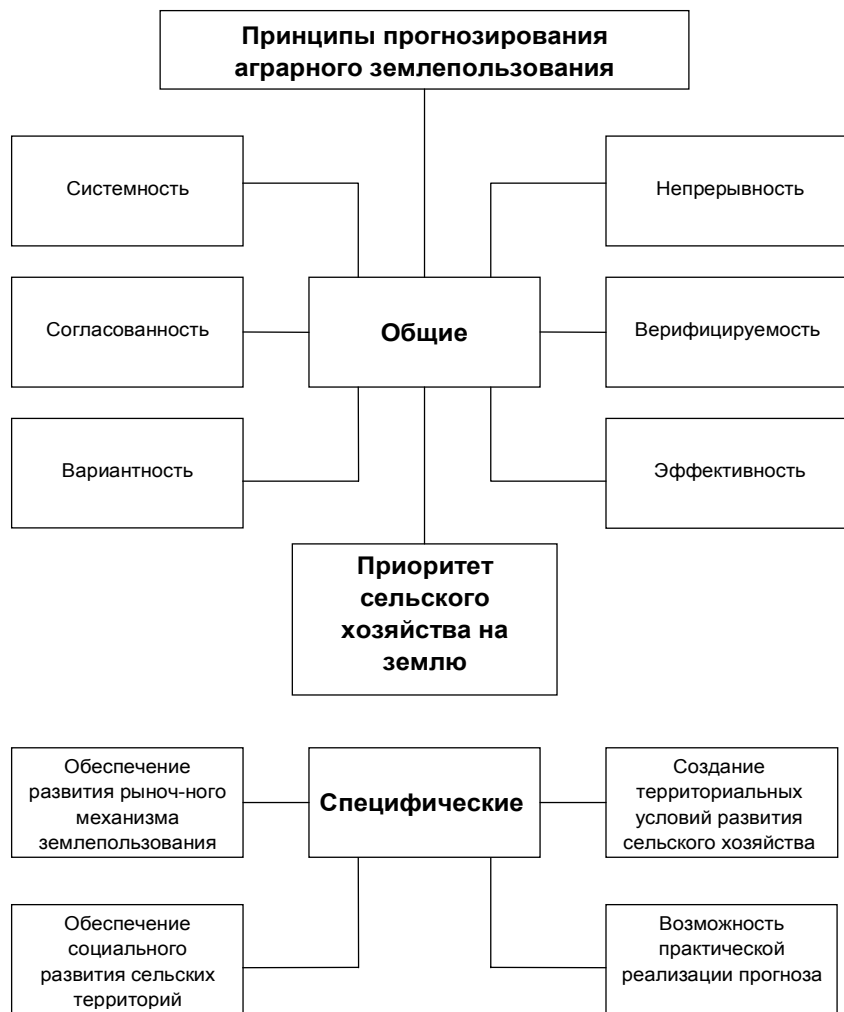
Принципы прогнозирования аграрного землепользования

Системность

Непрерывность

Согласованность

Общие

Верифицируемость

Вариантность

Эффективность

Приоритет сельского хозяйства на землю

Обеспечение развития рыноч-ного механизма землепользования

Специфические

Создание территориальных условий развития сельского хозяйства

Обеспечение социального развития сельских территорий

Возможность практической реализации прогноза